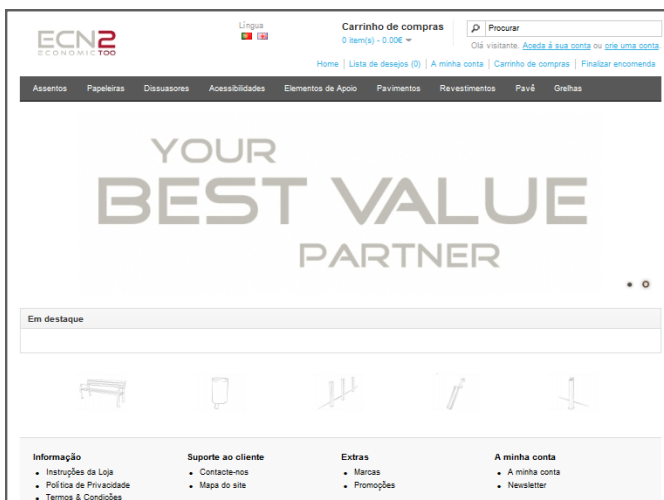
ECN2
ECONOMIC TOO

Língua

Carrinho de compras
0 item(s) - 0.00€

Procurar

Olá visitante. Aceda à sua conta ou crie uma conta

Home | Lista de desejos (0) | A minha conta | Carrinho de compras | Finalizar encomenda

Assentos | Papeleiras | Dissuasores | Acessibilidades | Elementos de Apoio | Pavimentos | Revestimentos | Pavê | Grelhas

YOUR
BEST VALUE
PARTNER

Em destaque

Informação
- Instruções da Loja
- Política de Privacidade
- Termos & Condições

Suporte ao cliente
- Contacte-nos
- Mapa do site

Extras
- Marcas
- Promoções

A minha conta
- A minha conta
- Newsletter